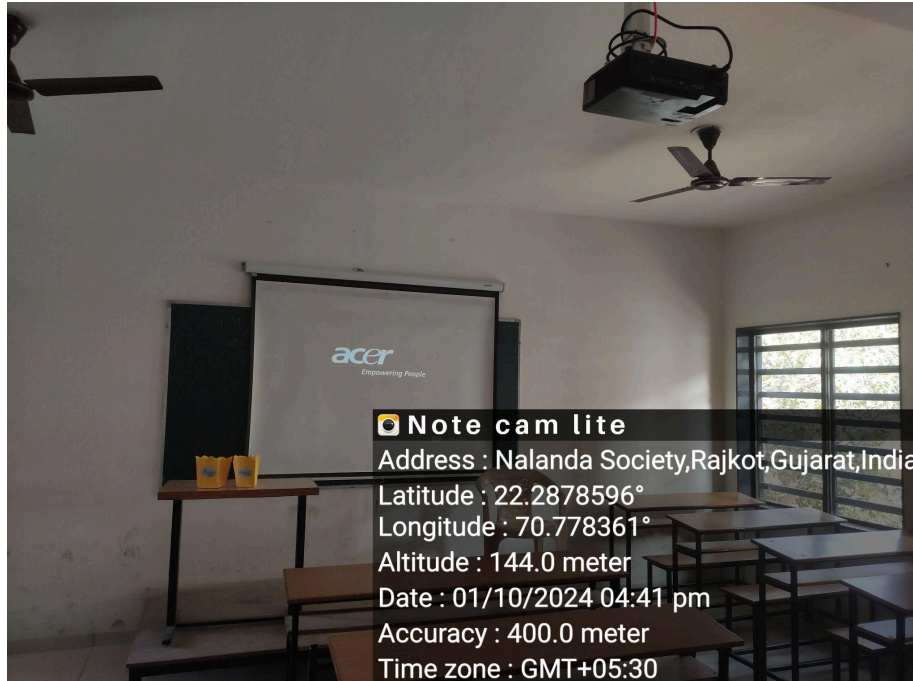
acer
Empowering People

Note cam lite
Address : Nalanda Society,Rajkot,Gujarat,India
Latitude : 22.2878596°
Longitude : 70.778361°
Altitude : 144.0 meter
Date : 01/10/2024 04:41 pm
Accuracy : 400.0 meter
Time zone : GMT+05:30